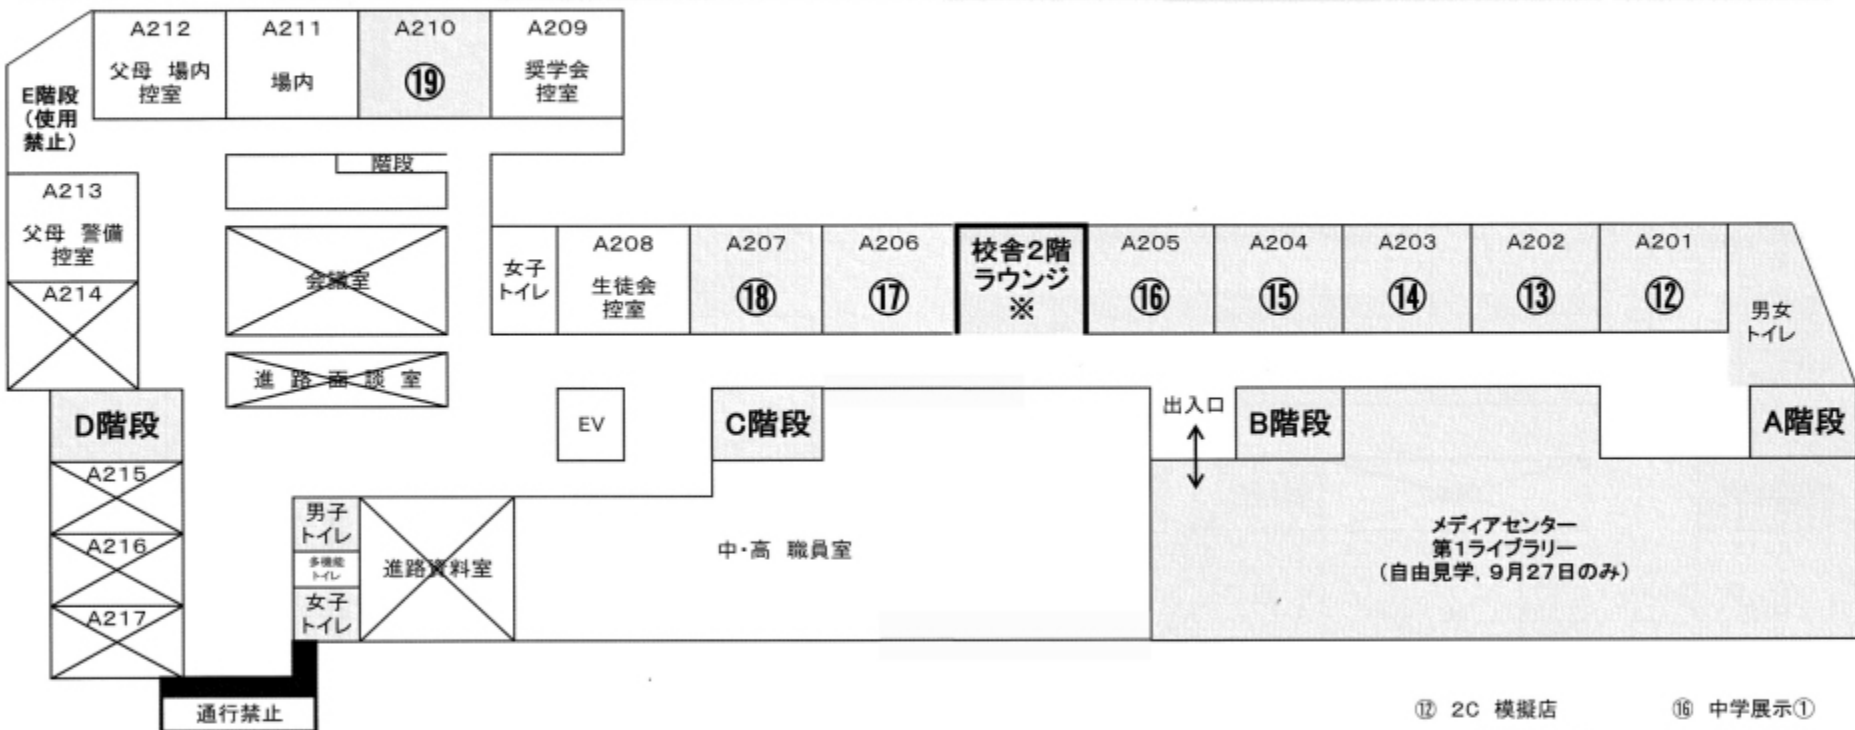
A212
父母 場内 控室

A211
場内

A210
⑲

A209
奨学会 控室

E階段 (使用 禁止)

階段

A213
父母 警備 控室

A214

会議室

進路面談室

女子 トイレ

A208
生徒会 控室

A207
⑱

A206
⑰

校舎2階 ラウンジ ※

A205
⑯

A204
⑮

A203
⑭

A202
⑬

A201
⑫

男女 トイレ

D階段

EV

C階段

出入口

B階段

A階段

A215

A216

A217

男子 トイレ

多機能 トイレ

女子 トイレ

進路資料室

中・高 職員室

メディアセンター 第1ライブラリー (自由見学、9月27日のみ)

通行禁止

⑫ 2C 模擬店

⑯ 中学展示①